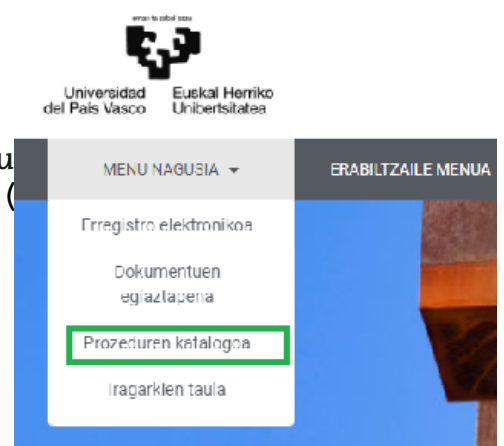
eman ta zabal zazu

Universidad del País Vasco
Euskal Herriko Unibertsitatea

u
(

MENU NAGUSIA ▾

ERABILTZAILE MENUA

Erregistro elektronikoa

Dokumentuen egiaztapena

Prozeduren katalogoa

Iragarkien taula